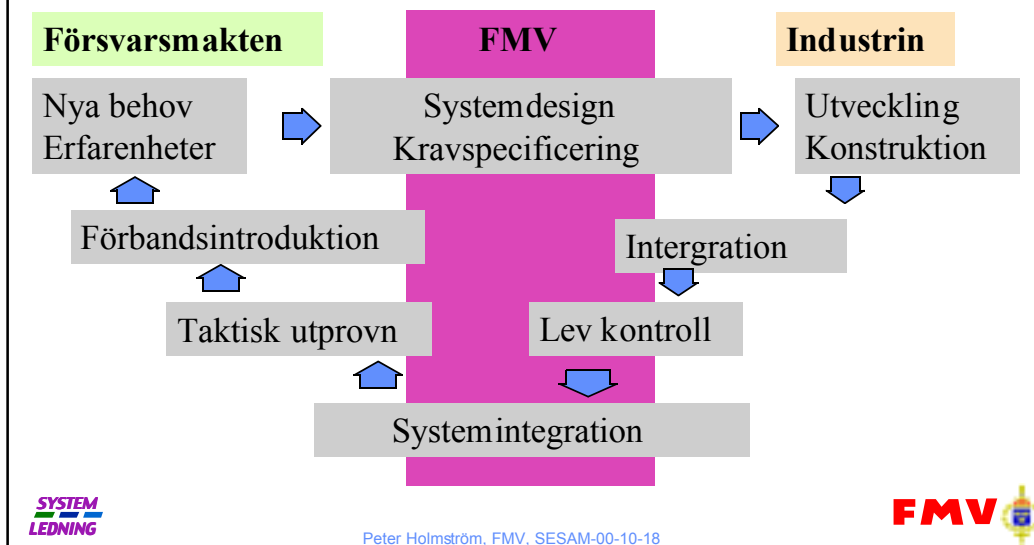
Försvarsmakten

FMV

Industrin

Nya behov
Erfarenheter

Systemdesign
Kravspecificering

Utveckling
Konstruktion

Förbandsintroduktion

Intergration

Taktisk utprovn

Lev kontroll

Systemintegration

SYSTEM LEDNING

Peter Holmström, FMV, SESAM-00-10-18

FMV